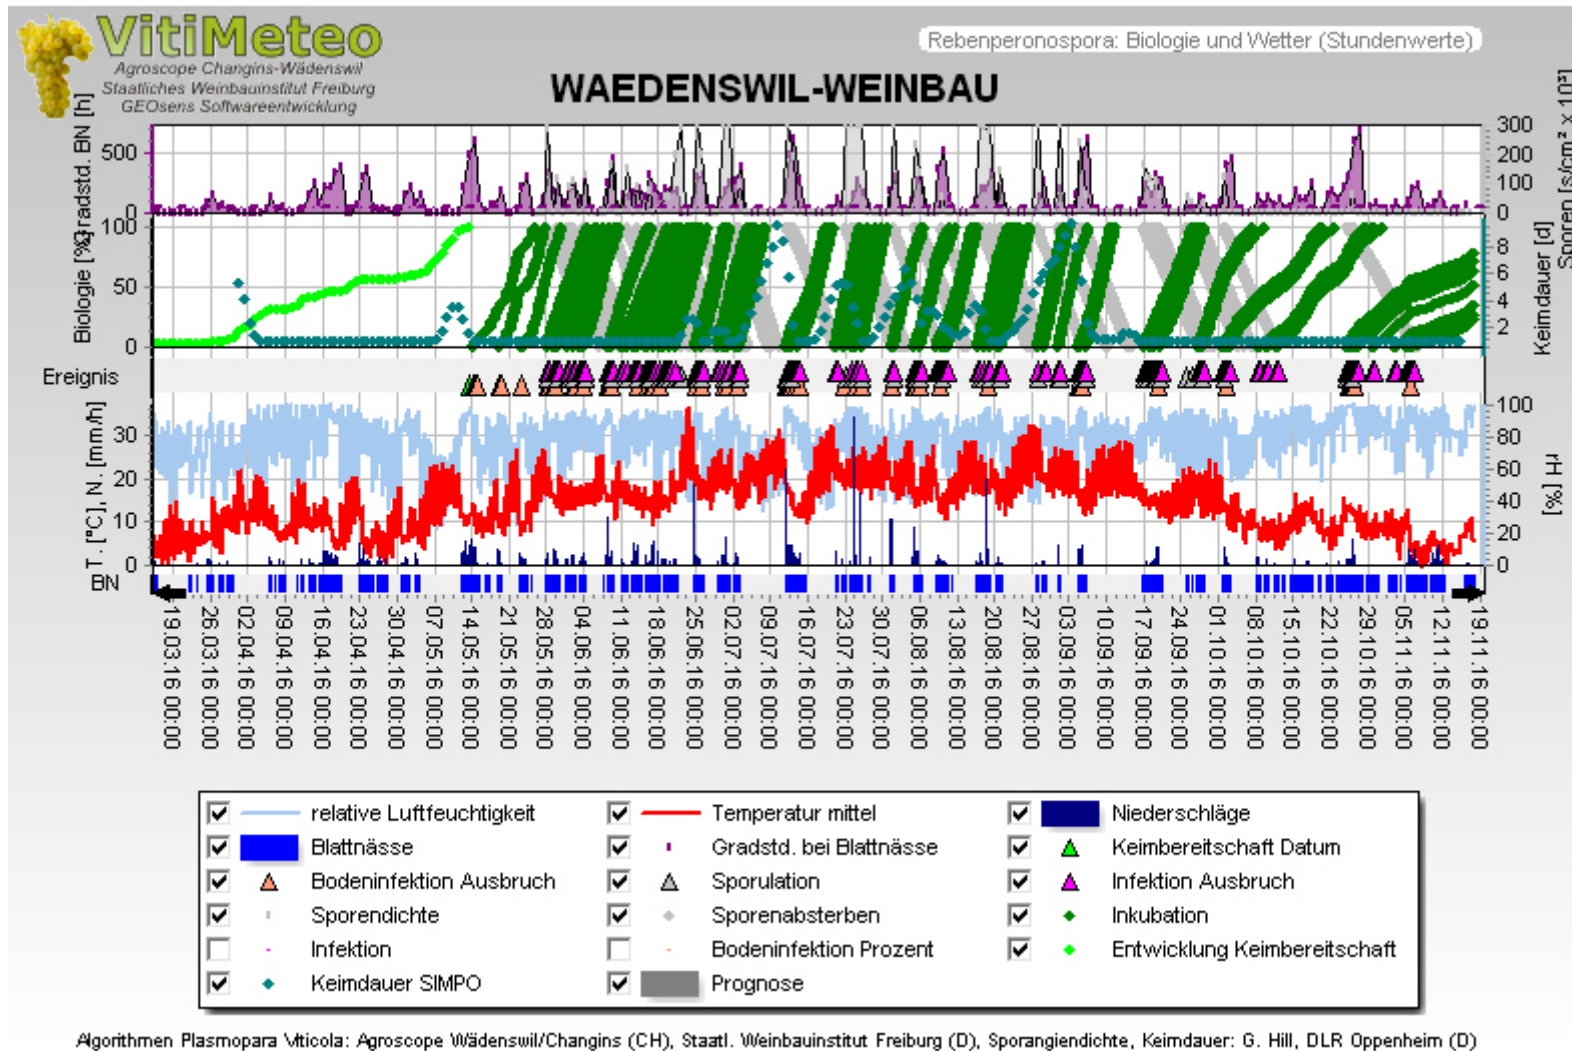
VitiMeteo
Agroscope Changins-Wädenswil
Staatliches Weinbauinstitut Freiburg
GEOsens Softwareentwicklung

Rebenperonospora: Biologie und Wetter (Stundenwerte)

WAEDENSWIL-WEINBAU

Gradstd. BN [h]
500
0
300
200
100
0
Sporen [s/cm² x 10³]

Biologie [%]
100
50
0
8
6
4
2
Keimdauer [d]

Ereignis

T. [°C], N. [mm/h]
30
20
10
0
100
80
60
40
20
0
rH [%]

BN

19.03.16 00:00
26.03.16 00:00
02.04.16 00:00
09.04.16 00:00
16.04.16 00:00
23.04.16 00:00
30.04.16 00:00
07.05.16 00:00
14.05.16 00:00
21.05.16 00:00
28.05.16 00:00
04.06.16 00:00
11.06.16 00:00
18.06.16 00:00
25.06.16 00:00
02.07.16 00:00
09.07.16 00:00
16.07.16 00:00
23.07.16 00:00
30.07.16 00:00
06.08.16 00:00
13.08.16 00:00
20.08.16 00:00
27.08.16 00:00
03.09.16 00:00
10.09.16 00:00
17.09.16 00:00
24.09.16 00:00
01.10.16 00:00
08.10.16 00:00
15.10.16 00:00
22.10.16 00:00
29.10.16 00:00
05.11.16 00:00
12.11.16 00:00
19.11.16 00:00

relative Luftfeuchtigkeit
Temperatur mittel
Niederschläge
Blattnässe
Gradstd. bei Blattnässe
Keimbereitschaft Datum
Bodeninfektion Ausbruch
Sporulation
Infektion Ausbruch
Sporendichte
Sporenabsterben
Inkubation
Infektion
Bodeninfektion Prozent
Entwicklung Keimbereitschaft
Keimdauer SIMPO
Prognose

Algorithmen Plasmopara Viticola: Agroscope Wädenswil/Changins (CH), Staatl. Weinbauinstitut Freiburg (D), Sporangiendichte, Keimdauer: G. Hill, DLR Oppenheim (D)